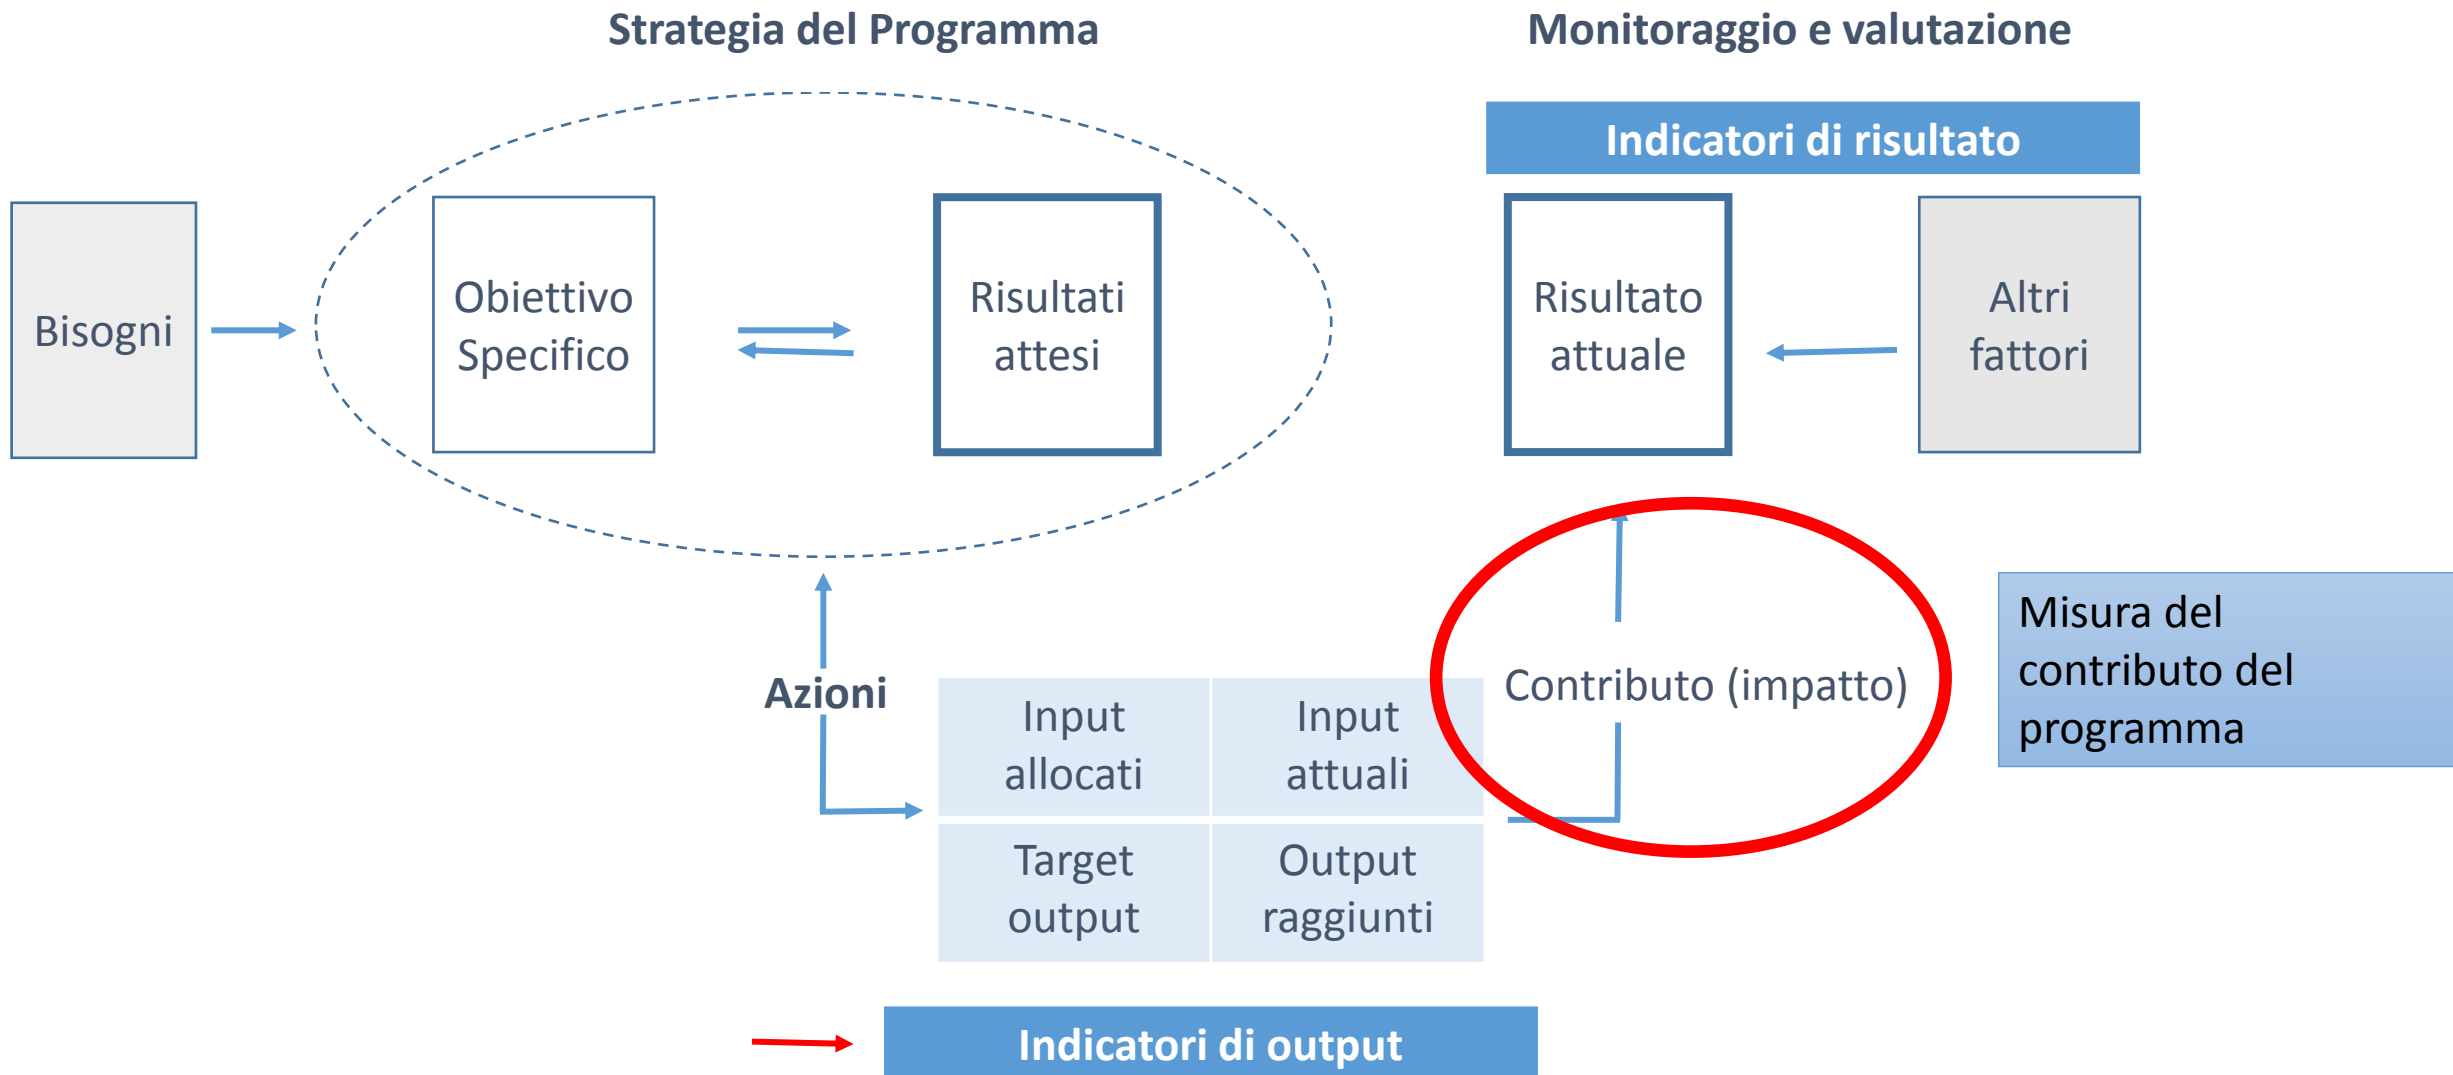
Strategia del Programma

Monitoraggio e valutazione

Indicatori di risultato

Bisogni

Obiettivo Specifico

Risultati attesi

Risultato attuale

Altri fattori

Contributo (impatto)

Misura del contributo del programma

Azioni

| Input allocati | Input attuali |
|---|---|
| Target output | Output raggiunti |

Indicatori di output